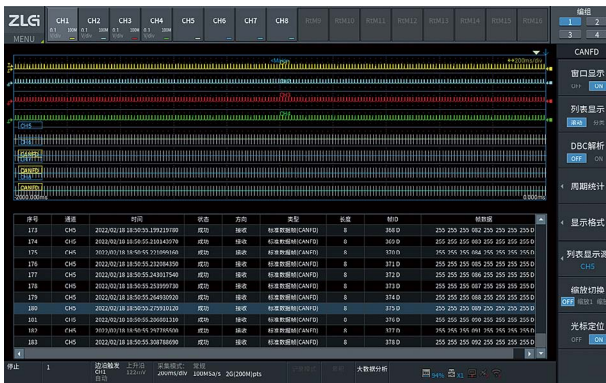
ZLG MENU

CH1 CH2 CH3 CH4 CH5 CH6 CH7 CH8 RIM9 RIM10 RIM11 RIM12 RIM13 RIM14 RIM15 RIM16

编组 1 2 3 4

CANFD

窗口显示 OFF ON

列表显示

DBC解析 OFF ON

周期统计

显示格式

列表显示源 CH5

缩放切换

光标定位 OFF ON

Main
200ms/div

CH5
CANFD
CANFD
CANFD

-2000.000ms
0.000ms

| 序号 | 通道 | 时间 | 状态 | 方向 | 类型 | 长度 | 帧ID | 帧数据 |
|---|---|---|---|---|---|---|---|---|
| 173 | CH5 | 2022/02/18 18:50:55.199219780 | 成功 | 接收 | 标准数据帧(CANFD) | 8 | 368D | 255 255 255 082 255 255 255 255 D |
| 174 | CH5 | 2022/02/18 18:50:55.210143070 | 成功 | 接收 | 标准数据帧(CANFD) | 8 | 369D | 255 255 255 083 255 255 255 255 D |
| 175 | CH5 | 2022/02/18 18:50:55.221096160 | 成功 | 接收 | 标准数据帧(CANFD) | 8 | 370D | 255 255 255 084 255 255 255 255 D |
| 176 | CH5 | 2022/02/18 18:50:55.232084350 | 成功 | 接收 | 标准数据帧(CANFD) | 8 | 371D | 255 255 255 085 255 255 255 255 D |
| 177 | CH5 | 2022/02/18 18:50:55.243017540 | 成功 | 接收 | 标准数据帧(CANFD) | 8 | 372D | 255 255 255 086 255 255 255 255 D |
| 178 | CH5 | 2022/02/18 18:50:55.253959730 | 成功 | 接收 | 标准数据帧(CANFD) | 8 | 373D | 255 255 255 087 255 255 255 255 D |
| 179 | CH5 | 2022/02/18 18:50:55.264930920 | 成功 | 接收 | 标准数据帧(CANFD) | 8 | 374D | 255 255 255 088 255 255 255 255 D |
| 180 | CH5 | 2022/02/18 18:50:55.275910120 | 成功 | 接收 | 标准数据帧(CANFD) | 8 | 375D | 255 255 255 089 255 255 255 255 D |
| 181 | CH5 | 2022/02/18 18:50:55.286881310 | 成功 | 接收 | 标准数据帧(CANFD) | 8 | 376D | 255 255 255 090 255 255 255 255 D |
| 182 | CH5 | 2022/02/18 18:50:55.297765500 | 成功 | 接收 | 标准数据帧(CANFD) | 8 | 377D | 255 255 255 091 255 255 255 255 D |
| 183 | CH5 | 2022/02/18 18:50:55.308788690 | 成功 | 接收 | 标准数据帧(CANFD) | 8 | 378D | 255 255 255 092 255 255 255 255 D |

停止 1 边沿触发 CH1 自动 上升沿 122mV 采集模式 200ms/div 常规 100MSa/s 2G(200M)pts 大数据分析 34%